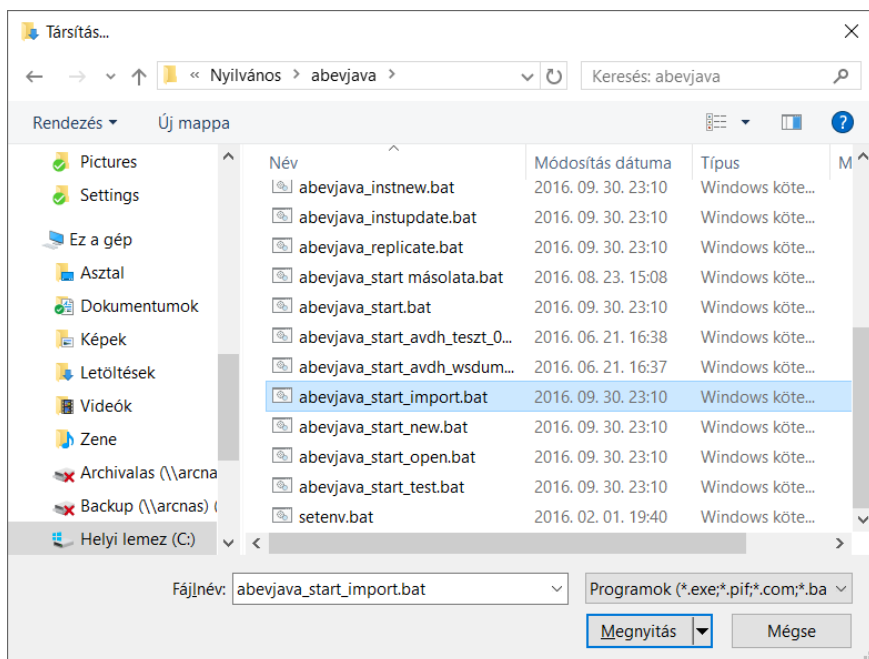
Társítás...

« Nyilvános > abevjava >

Keresés: abevjava

Rendezés ▾ Új mappa

Pictures
Settings
Ez a gép
Asztal
Dokumentumok
Képek
Letöltések
Videók
Zene
Archivalas (\\arcna
Backup (\\arcnas) (
Helyi lemez (C:)

| Név | Módosítás dátuma | Típus | M |
|---|---|---|---|
| abevjava_instnew.bat | 2016. 09. 30. 23:10 | Windows köte... | |
| abevjava_instupdate.bat | 2016. 09. 30. 23:10 | Windows köte... | |
| abevjava_replicate.bat | 2016. 09. 30. 23:10 | Windows köte... | |
| abevjava_start másolata.bat | 2016. 08. 23. 15:08 | Windows köte... | |
| abevjava_start.bat | 2016. 09. 30. 23:10 | Windows köte... | |
| abevjava_start_avdh_teszt_0... | 2016. 06. 21. 16:38 | Windows köte... | |
| abevjava_start_avdh_wsdum... | 2016. 06. 21. 16:37 | Windows köte... | |
| abevjava_start_import.bat | 2016. 09. 30. 23:10 | Windows köte... | |
| abevjava_start_new.bat | 2016. 09. 30. 23:10 | Windows köte... | |
| abevjava_start_open.bat | 2016. 09. 30. 23:10 | Windows köte... | |
| abevjava_start_test.bat | 2016. 09. 30. 23:10 | Windows köte... | |
| setenv.bat | 2016. 02. 01. 19:40 | Windows köte... | |

Fájlnév: abevjava_start_import.bat

Programok (*.exe;*.pif;*.com;*.ba

Megnyitás

Mégse